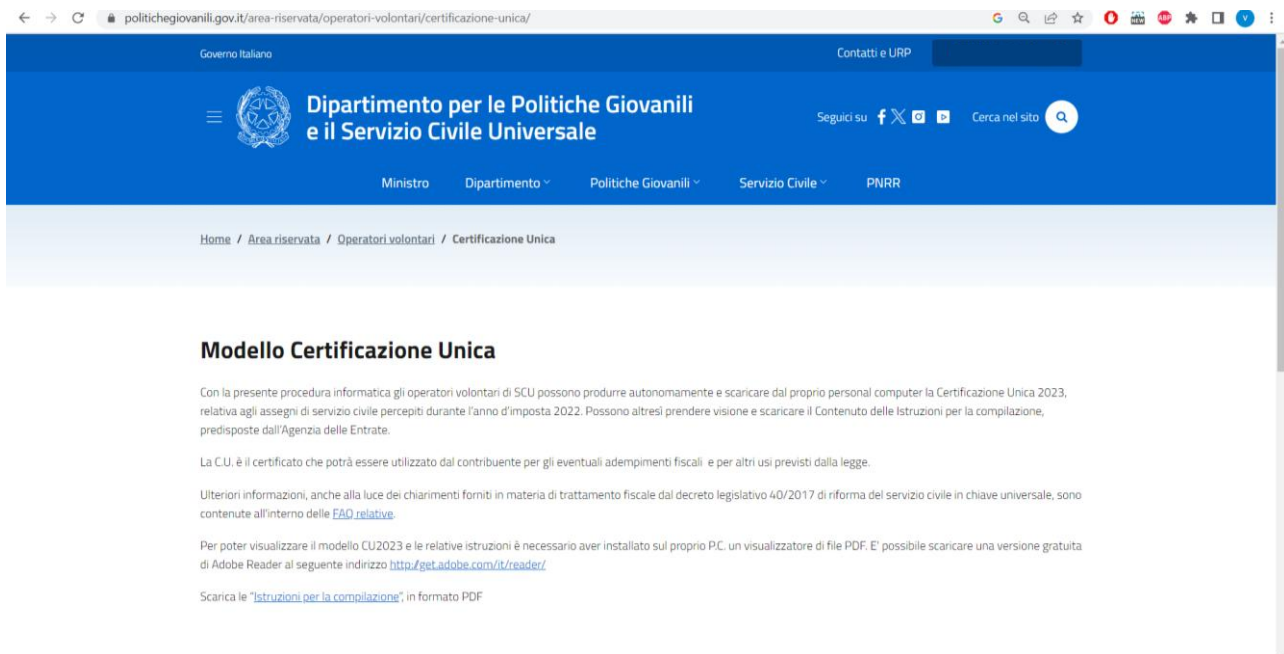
politichegiovanili.gov.it/area-riservata/operatori-volontari/certificazione-unica/

Governo Italiano

Contatti e URP

Dipartimento per le Politiche Giovanili e il Servizio Civile Universale

Seguici su

Cerca nel sito

Ministro Dipartimento Politiche Giovanili Servizio Civile PNRR

Home / Area riservata / Operatori volontari / Certificazione Unica

Modello Certificazione Unica

Con la presente procedura informatica gli operatori volontari di SCU possono produrre autonomamente e scaricare dal proprio personal computer la Certificazione Unica 2023, relativa agli assegni di servizio civile percepiti durante l'anno d'imposta 2022. Possono altresì prendere visione e scaricare il Contenuto delle Istruzioni per la compilazione, predisposte dall'Agenzia delle Entrate.

La C.U. è il certificato che potrà essere utilizzato dal contribuente per gli eventuali adempimenti fiscali e per altri usi previsti dalla legge.

Ulteriori informazioni, anche alla luce dei chiarimenti forniti in materia di trattamento fiscale dal decreto legislativo 40/2017 di riforma del servizio civile in chiave universale, sono contenute all'interno delle FAQ relative.

Per poter visualizzare il modello CU2023 e le relative istruzioni è necessario aver installato sul proprio P.C. un visualizzatore di file PDF. E' possibile scaricare una versione gratuita di Adobe Reader al seguente indirizzo http://get.adobe.com/it/reader/

Scarica le "Istruzioni per la compilazione", in formato PDF